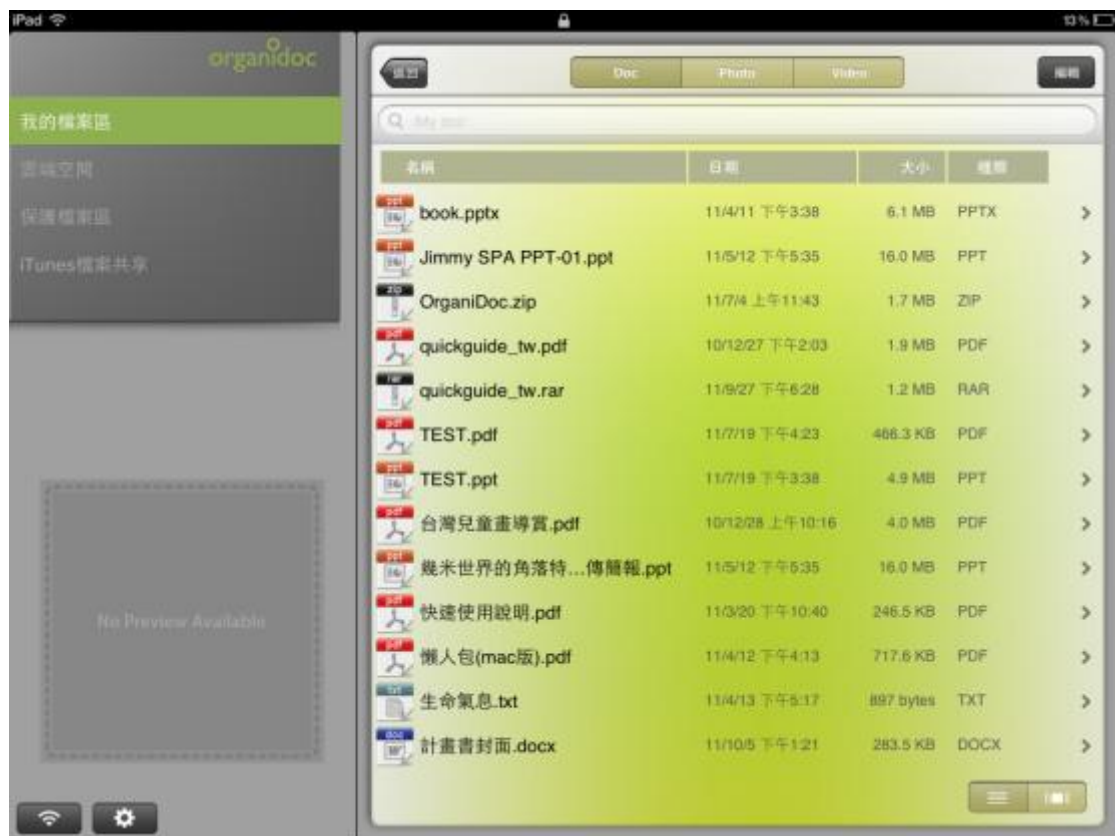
iPad

13%

organidoc

我的檔案區

雲端空間

保護檔案區

iTunes檔案共享

No Preview Available

返回

Doc | Photo | Video

編輯

My doc

| 名稱 | 日期 | 大小 | 種類 |
|---|---|---|---|
| book.pptx | 11/4/11 下午3:38 | 6.1 MB | PPTX |
| Jimmy SPA PPT-01.ppt | 11/5/12 下午5:35 | 16.0 MB | PPT |
| OrganiDoc.zip | 11/7/4 上午11:43 | 1.7 MB | ZIP |
| quickguide_tw.pdf | 10/12/27 下午2:03 | 1.9 MB | PDF |
| quickguide_tw.rar | 11/9/27 下午6:28 | 1.2 MB | RAR |
| TEST.pdf | 11/7/19 下午4:23 | 466.3 KB | PDF |
| TEST.ppt | 11/7/19 下午3:38 | 4.9 MB | PPT |
| 台灣兒童畫導賞.pdf | 10/12/28 上午10:16 | 4.0 MB | PDF |
| 幾米世界的角落特…傳簡報.ppt | 11/5/12 下午5:35 | 16.0 MB | PPT |
| 快速使用說明.pdf | 11/3/20 下午10:40 | 246.5 KB | PDF |
| 懶人包(mac版).pdf | 11/4/12 下午4:13 | 717.6 KB | PDF |
| 生命氣息.txt | 11/4/13 下午5:17 | 897 bytes | TXT |
| 計畫書封面.docx | 11/10/5 下午1:21 | 283.5 KB | DOCX |